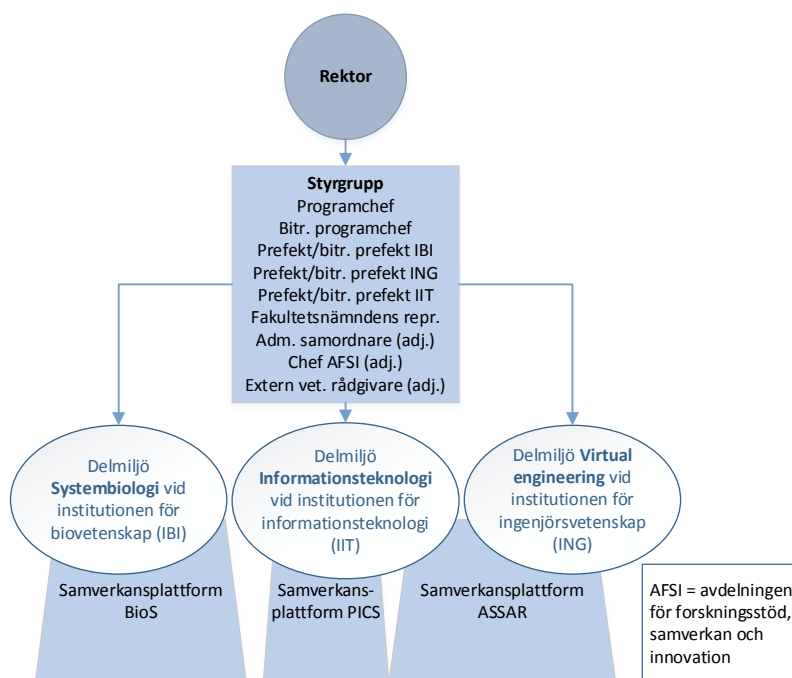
Rektor

Styrgrupp
Programchef
Bitr. programchef
Prefekt/bitr. prefekt IBI
Prefekt/bitr. prefekt ING
Prefekt/bitr. prefekt IIT
Fakultetsnämndens repr.
Adm. samordnare (adj.)
Chef AFSI (adj.)
Extern vet. rådgivare (adj.)

Delmiljö **Systembiologi** vid institutionen för biovetenskap (IBI)

Delmiljö **Informationsteknologi** vid institutionen för informationsteknologi (IIT)

Delmiljö **Virtual engineering** vid institutionen för ingenjörsvetenskap (ING)

Samverkansplattform BioS

Samverkansplattform PICS

Samverkansplattform ASSAR

AFSI = avdelningen för forskningsstöd, samverkan och innovation